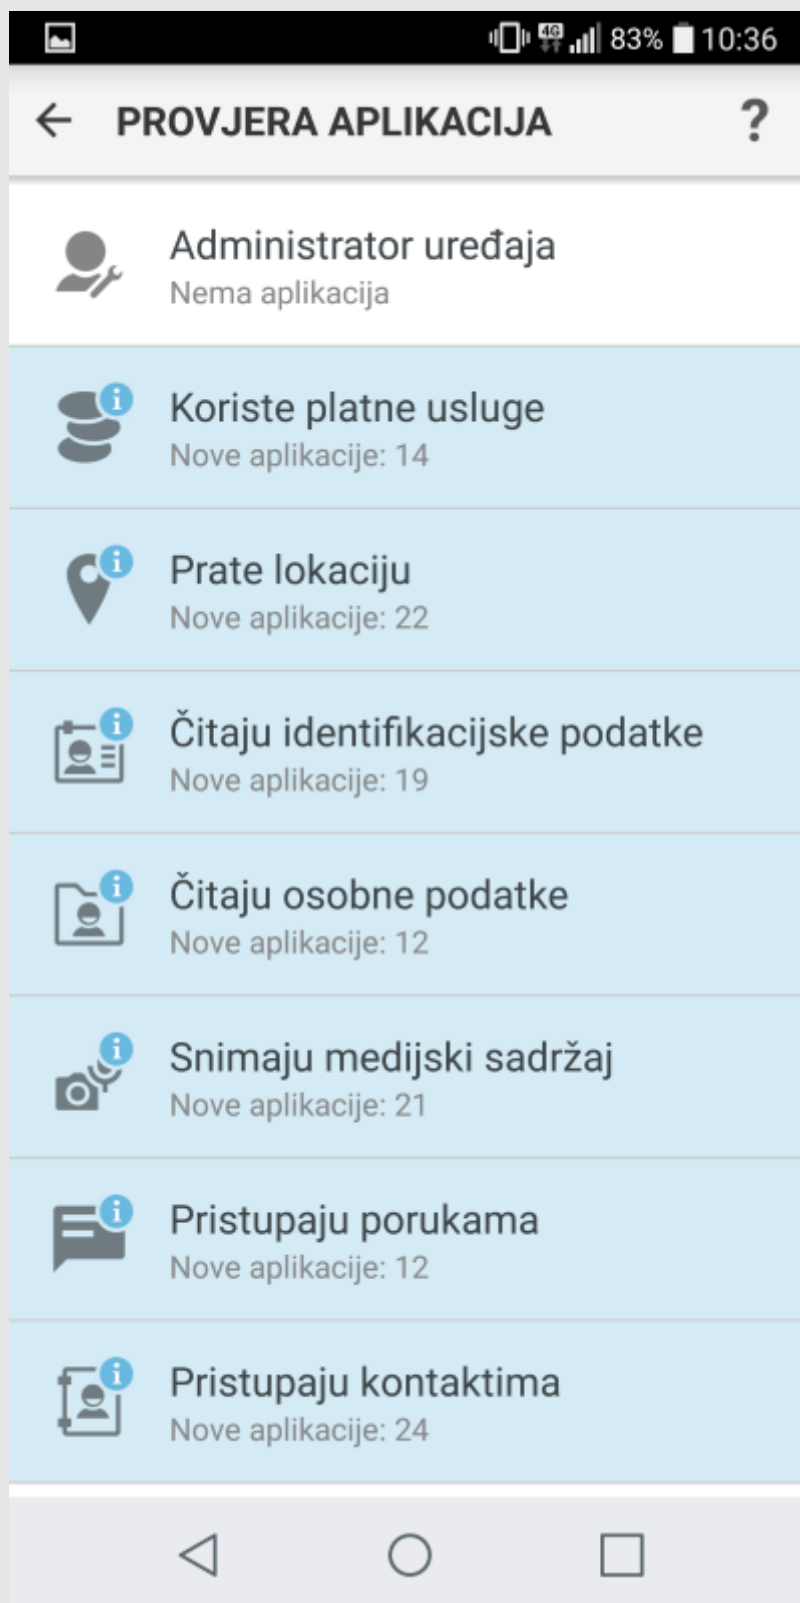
4G 83% 10:36

PROVJERA APLIKACIJA ?

Administrator uređaja
Nema aplikacija

Koriste platne usluge
Nove aplikacije: 14

Prate lokaciju
Nove aplikacije: 22

Čitaju identifikacijske podatke
Nove aplikacije: 19

Čitaju osobne podatke
Nove aplikacije: 12

Snimaju medijski sadržaj
Nove aplikacije: 21

Pristupaju porukama
Nove aplikacije: 12

Pristupaju kontaktima
Nove aplikacije: 24